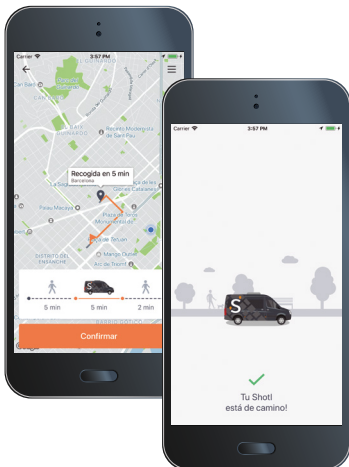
Carrier
3:57 PM
Can Baró
Recinte Modernista de Sant Pau
Recogida en 5 min
Barcelona
Glòries Catalanes
Palau Macaya
Plaça de Toros Monumental
Palau de Sant
DISTRICTE DEL EIXAMPLE
Arc de Triomf
5 min
5 min
2 min
Confirmar

Carrier
3:57 PM
S
Tu Shotl
está de camino!